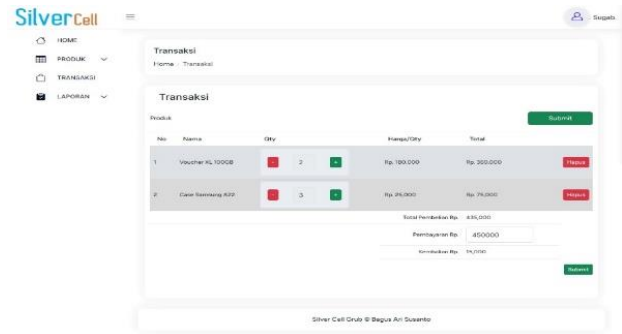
SilverCell

Sugab

HOME
PRODUK
TRANSAKSI
LAPORAN

Transaksi
Home / Transaksi

Transaksi

Produk

Submit

| No | Nama | Qty | Harga/Qty | Total | |
|---|---|---|---|---|---|
| 1 | Voucher XL 100GB | - 2 + | Rp. 180.000 | Rp. 360.000 | Hapus |
| 2 | Case Samsung A32 | - 3 + | Rp. 25.000 | Rp. 75.000 | Hapus |

Total Pembelian Rp. 435.000

Pembayaran Rp. 450000

Kembalian Rp. 15.000

Submit

Silver Cell Grub © Bagus Ari Susanto